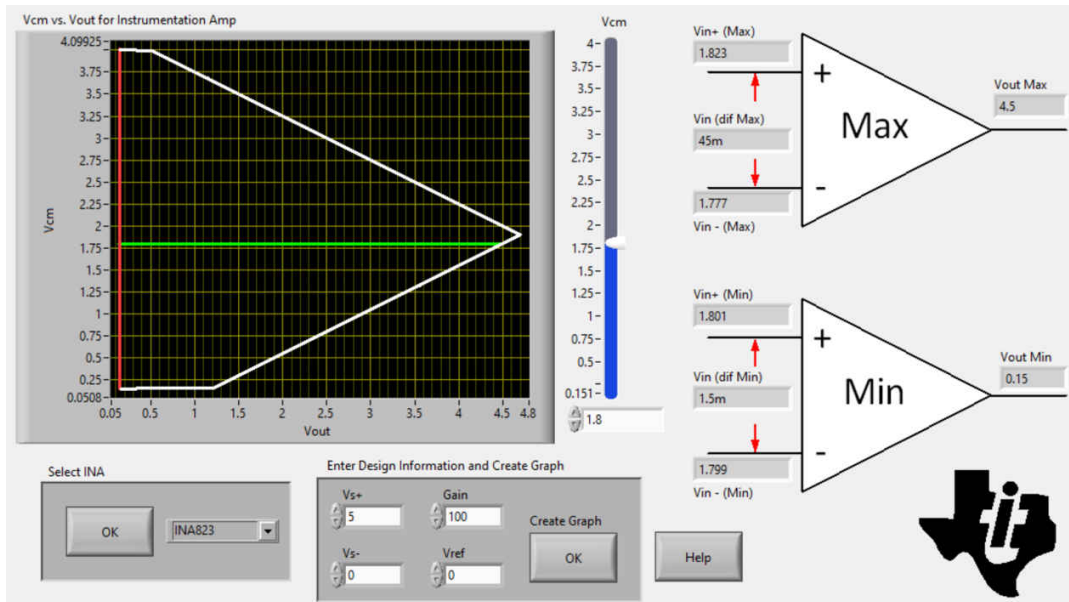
Vcm vs. Vout for Instrumentation Amp

Vcm

4.09925
3.75
3.5
3.25
3
2.75
2.5
2.25
2
1.75
1.5
1.25
1
0.75
0.5
0.25
0.0508

0.05 0.5 1 1.5 2 2.5 3 3.5 4 4.5 4.8

Vout

Vcm

4
3.75
3.5
3.25
3
2.75
2.5
2.25
2
1.75
1.5
1.25
1
0.75
0.5
0.151

1.8

Vin+ (Max)
1.823
+
Vin (dif Max)
45m
Max
-
1.777
Vin - (Max)
Vout Max
4.5

Vin+ (Min)
1.801
+
Vin (dif Min)
1.5m
Min
-
1.799
Vin - (Min)
Vout Min
0.15

Select INA
OK
INA823

Enter Design Information and Create Graph
Vs+
5
Gain
100
Vs-
0
Vref
0
Create Graph
OK

Help